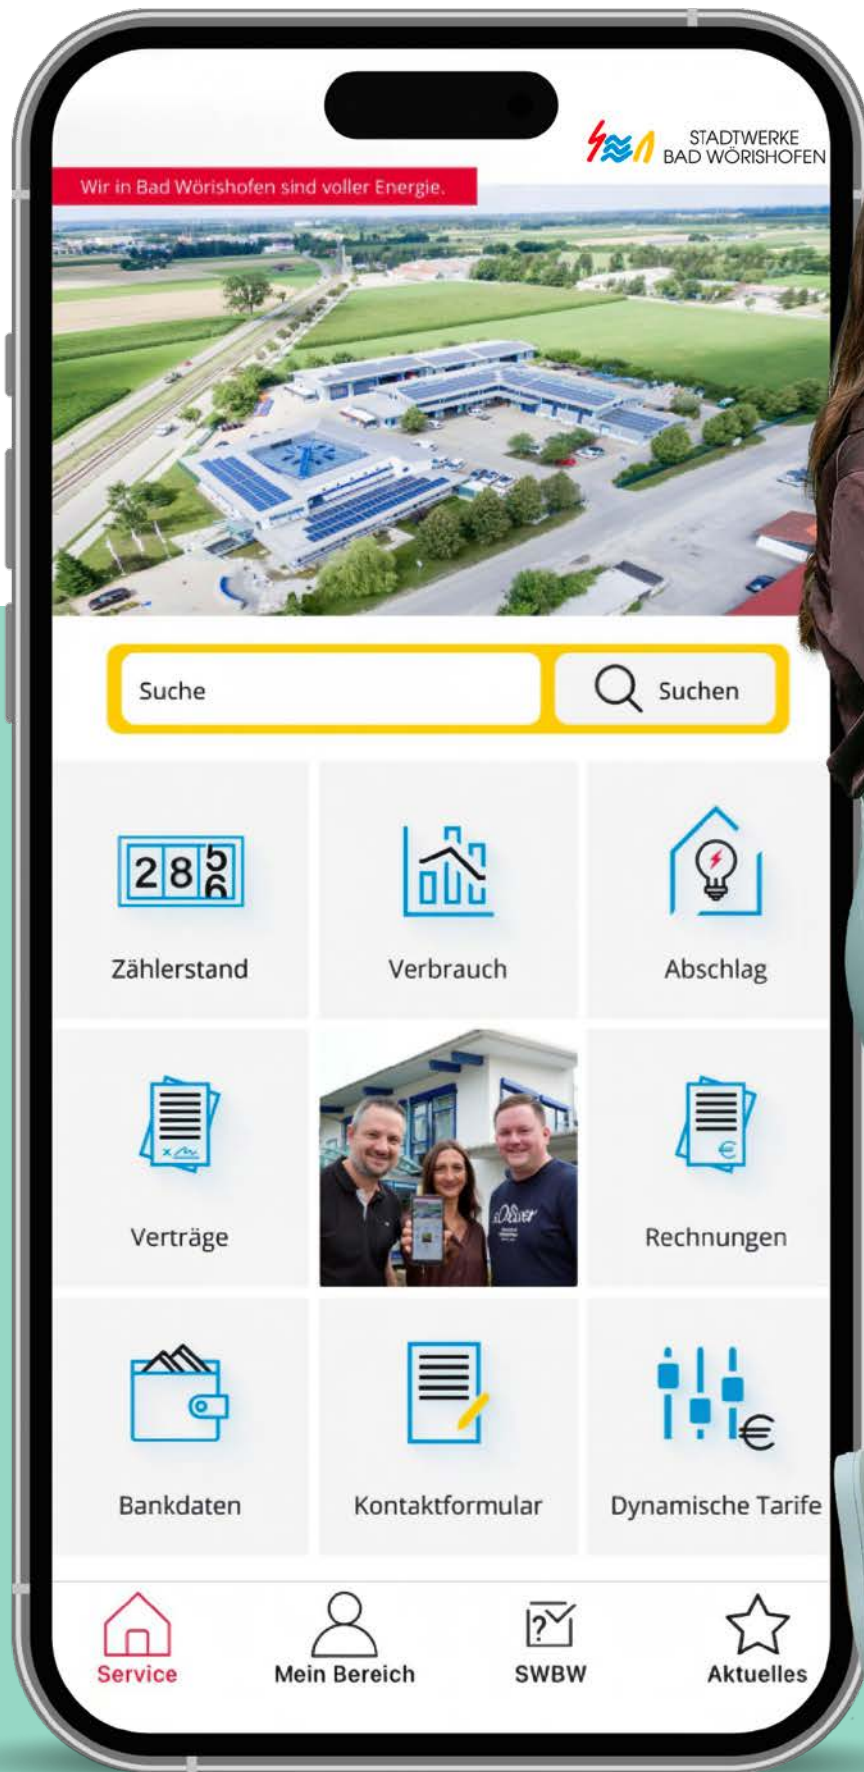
STADTWERKE
BAD WÖRISHOFEN

Wir in Bad Wörishofen sind voller Energie.

Suche

Suchen

2 8 5 6

Zählerstand

Verbrauch

Abschlag

Verträge

Rechnungen

Bankdaten

Kontaktformular

Dynamische Tarife

Service

Mein Bereich

SWBW

Aktuelles